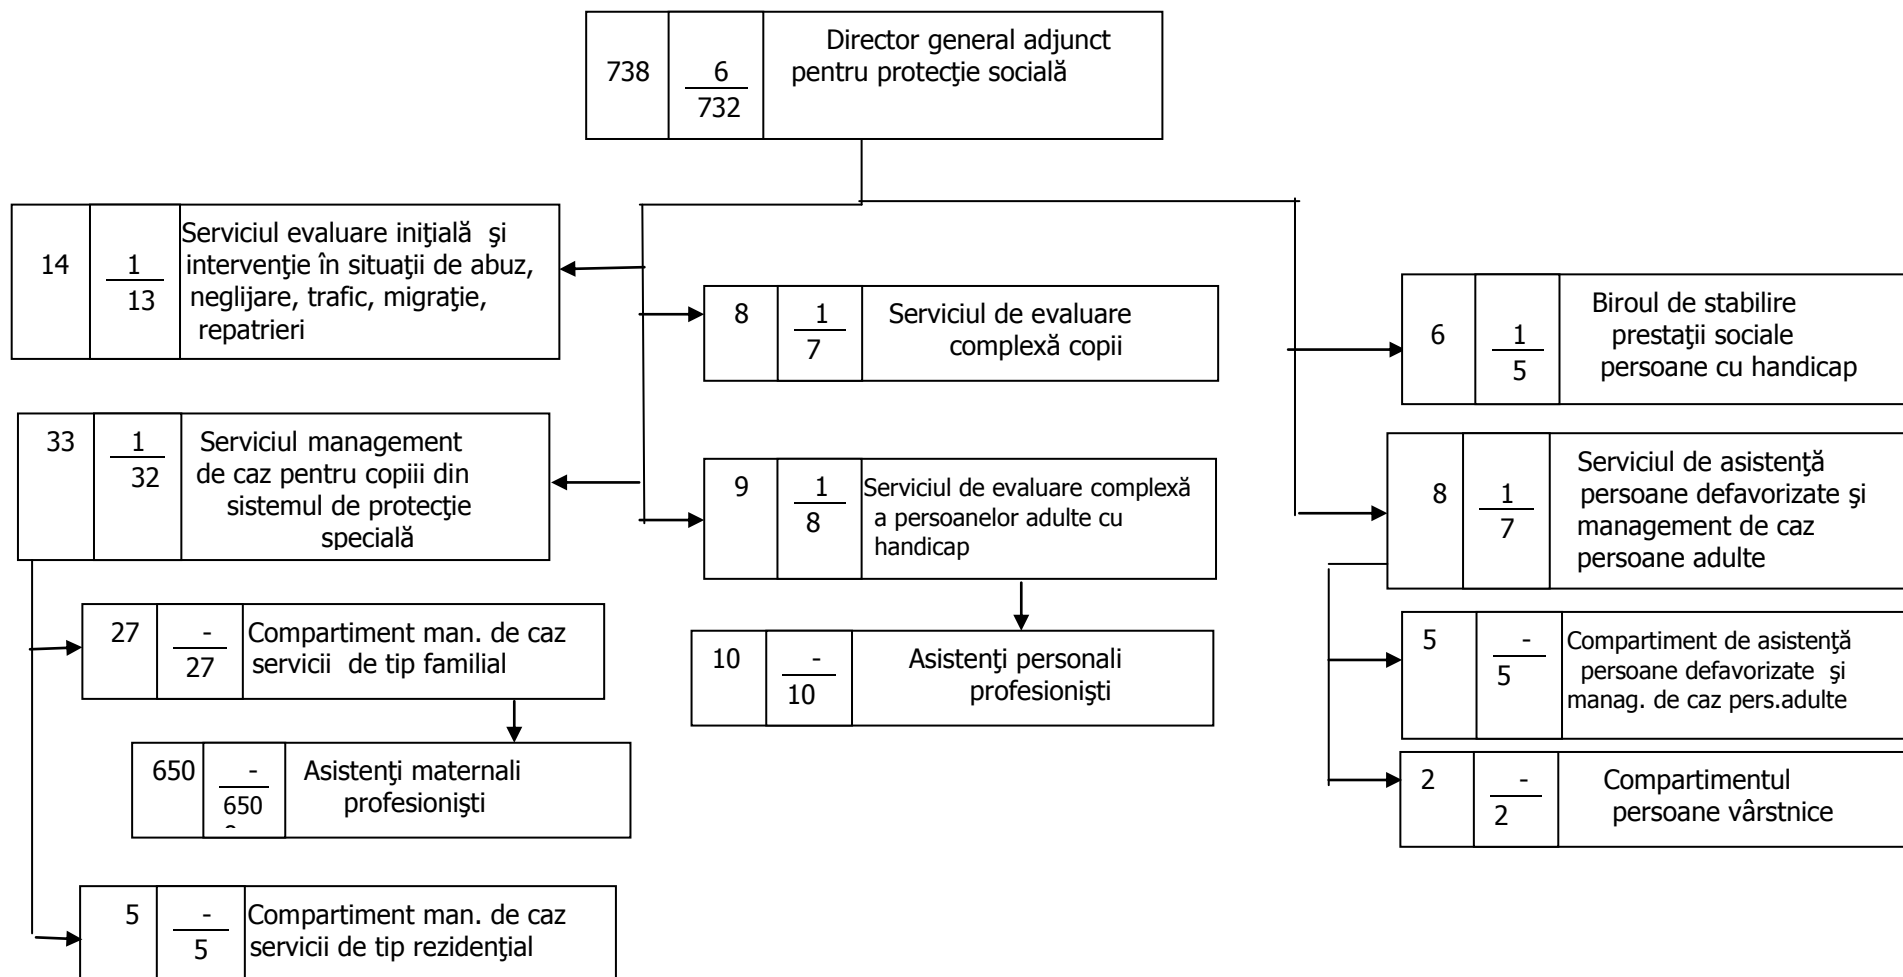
738 | $\frac{6}{732}$ | Director general adjunct pentru protecţie socială

14 | $\frac{1}{13}$ | Serviciul evaluare iniţială şi intervenţie în situaţii de abuz, neglijare, trafic, migraţie, repatrieri

8 | $\frac{1}{7}$ | Serviciul de evaluare complexă copii

6 | $\frac{1}{5}$ | Biroul de stabilire prestaţii sociale persoane cu handicap

33 | $\frac{1}{32}$ | Serviciul management de caz pentru copiii din sistemul de protecţie specială

9 | $\frac{1}{8}$ | Serviciul de evaluare complexă a persoanelor adulte cu handicap

8 | $\frac{1}{7}$ | Serviciul de asistenţă persoane defavorizate şi management de caz persoane adulte

27 | $\frac{-}{27}$ | Compartiment man. de caz servicii de tip familial

10 | $\frac{-}{10}$ | Asistenţi personali profesionişti

5 | $\frac{-}{5}$ | Compartiment de asistenţă persoane defavorizate şi manag. de caz pers.adulte

650 | $\frac{-}{650}$ | Asistenţi maternali profesionişti

2 | $\frac{-}{2}$ | Compartimentul persoane vârstnice

5 | $\frac{-}{5}$ | Compartiment man. de caz servicii de tip rezidenţial